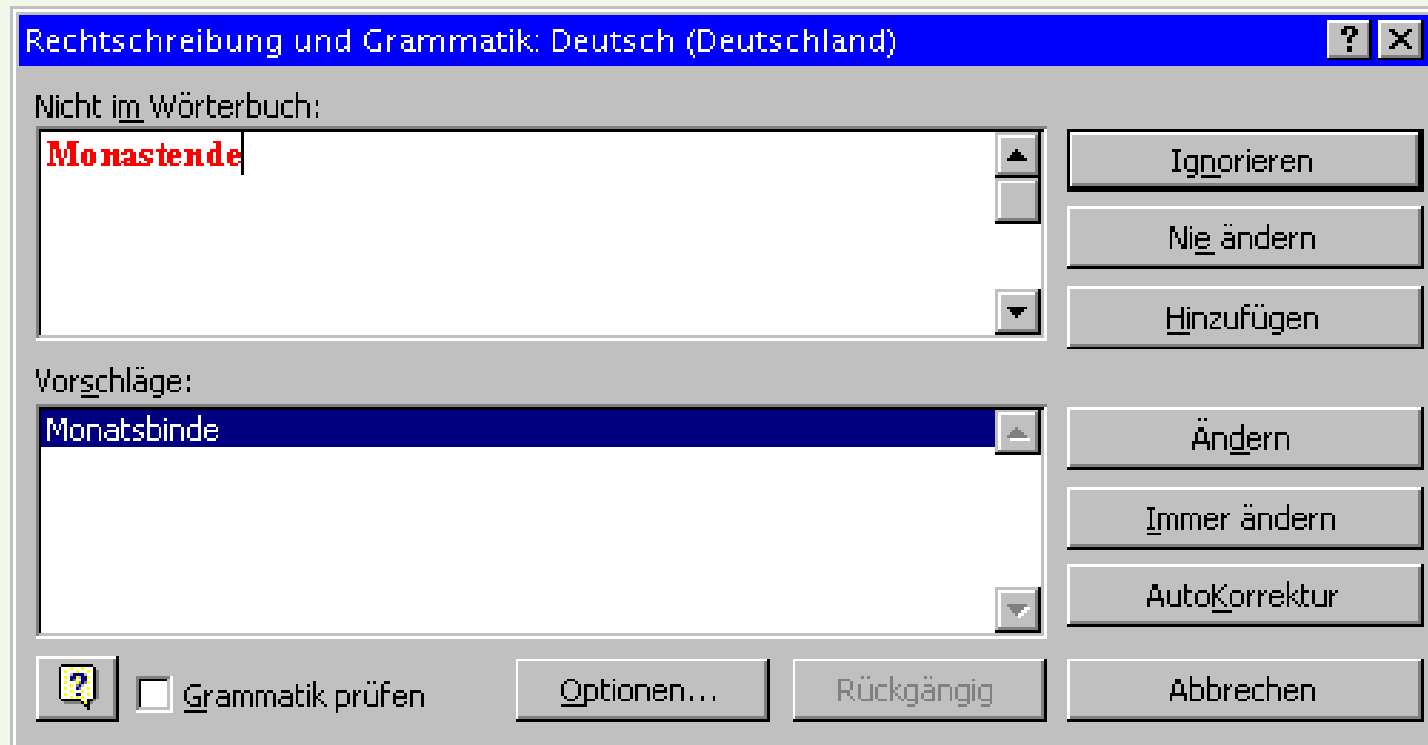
Rechtschreibung und Grammatik: Deutsch (Deutschland)

?

Nicht im Wörterbuch:

Monastende

Ignorieren

Nie ändern

Hinzufügen

Vorschläge:

Monatsbinde

Ändern

Immer ändern

AutoKorrektur

?

Grammatik prüfen

Optionen...

Rückgängig

Abbrechen